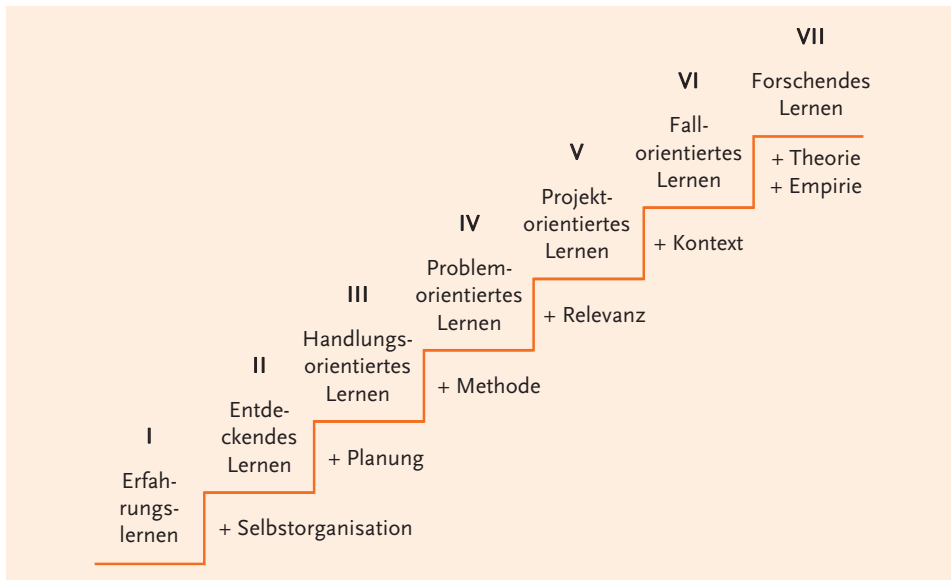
I
Erfahrungslernen

+ Selbstorganisation

II
Entdeckendes Lernen

+ Planung

III
Handlungsorientiertes Lernen

+ Methode

IV
Problemorientiertes Lernen

+ Relevanz

V
Projektorientiertes Lernen

+ Kontext

VI
Fallorientiertes Lernen

+ Theorie
+ Empirie

VII
Forschendes Lernen